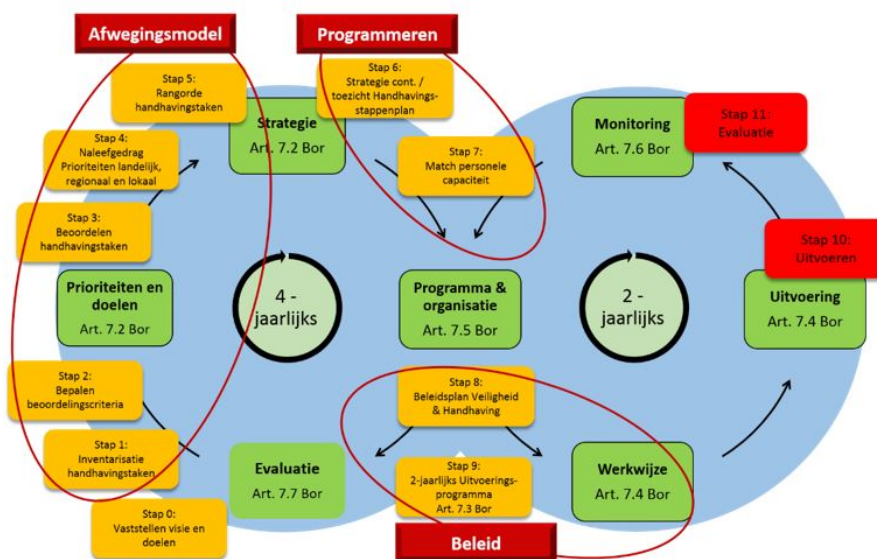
Afwegingsmodel

Programmeren

Stap 5:
Rangorde handhavingstaken

Stap 6:
Strategie cont. / toezicht Handhavingsstappenplan

Strategie
Art. 7.2 Bor

Stap 4:
Naleefgedrag Prioriteiten landelijk, regionaal en lokaal

Stap 7:
Match personele capaciteit

Monitoring
Art. 7.6 Bor

Stap 11:
Evaluatie

Stap 3:
Beoordelen handhavingstaken

Stap 10:
Uitvoeren

Prioriteiten en doelen
Art. 7.2 Bor

4 - jaarlijks

Programma & organisatie
Art. 7.5 Bor

2 - jaarlijks

Uitvoering
Art. 7.4 Bor

Stap 2:
Bepalen beoordelingscriteria

Stap 8:
Beleidsplan Veiligheid & Handhaving

Stap 1:
Inventarisatie handhavingstaken

Evaluatie
Art. 7.7 Bor

Stap 9:
2-jaarlijks Uitvoeringsprogramma
Art. 7.3 Bor

Werkwijze
Art. 7.4 Bor

Stap 0:
Vaststellen visie en doelen

Beleid